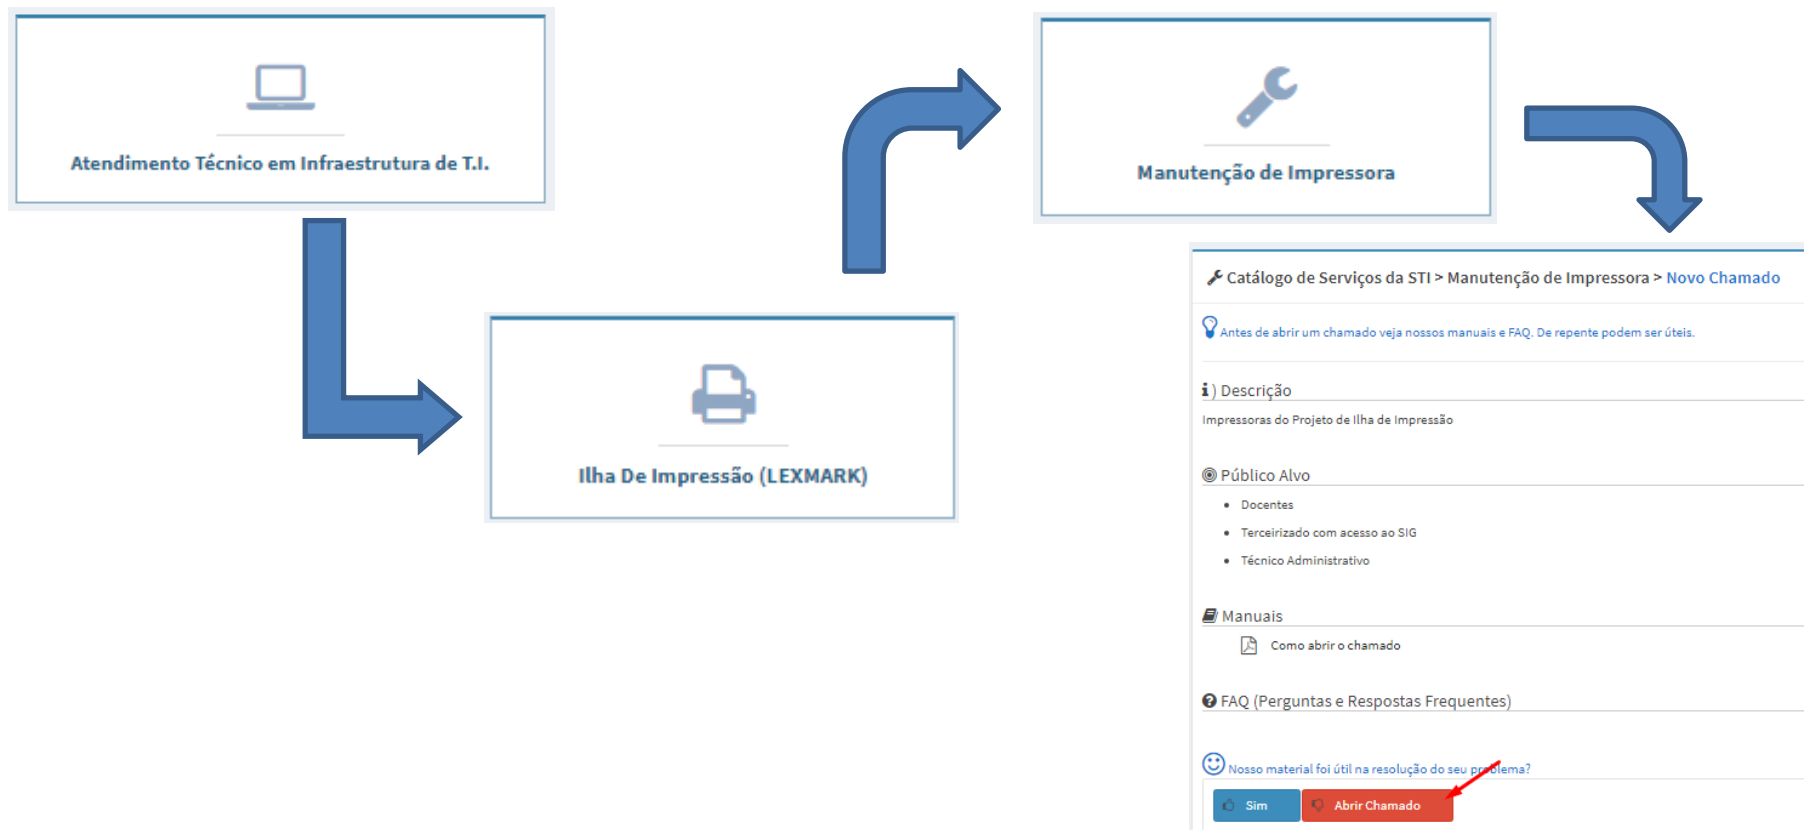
Atendimento Técnico em Infraestrutura de T.I.

Ilha De Impressão (LEXMARK)

Manutenção de Impressora

Catálogo de Serviços da STI > Manutenção de Impressora > Novo Chamado

Antes de abrir um chamado veja nossos manuais e FAQ. De repente podem ser úteis.

i) Descrição

Impressoras do Projeto de Ilha de Impressão

Público Alvo

- Docentes
- Terceirizado com acesso ao SIG
- Técnico Administrativo

Manuais

Como abrir o chamado

FAQ (Perguntas e Respostas Frequentes)

Nosso material foi útil na resolução do seu problema?

Sim | Abrir Chamado